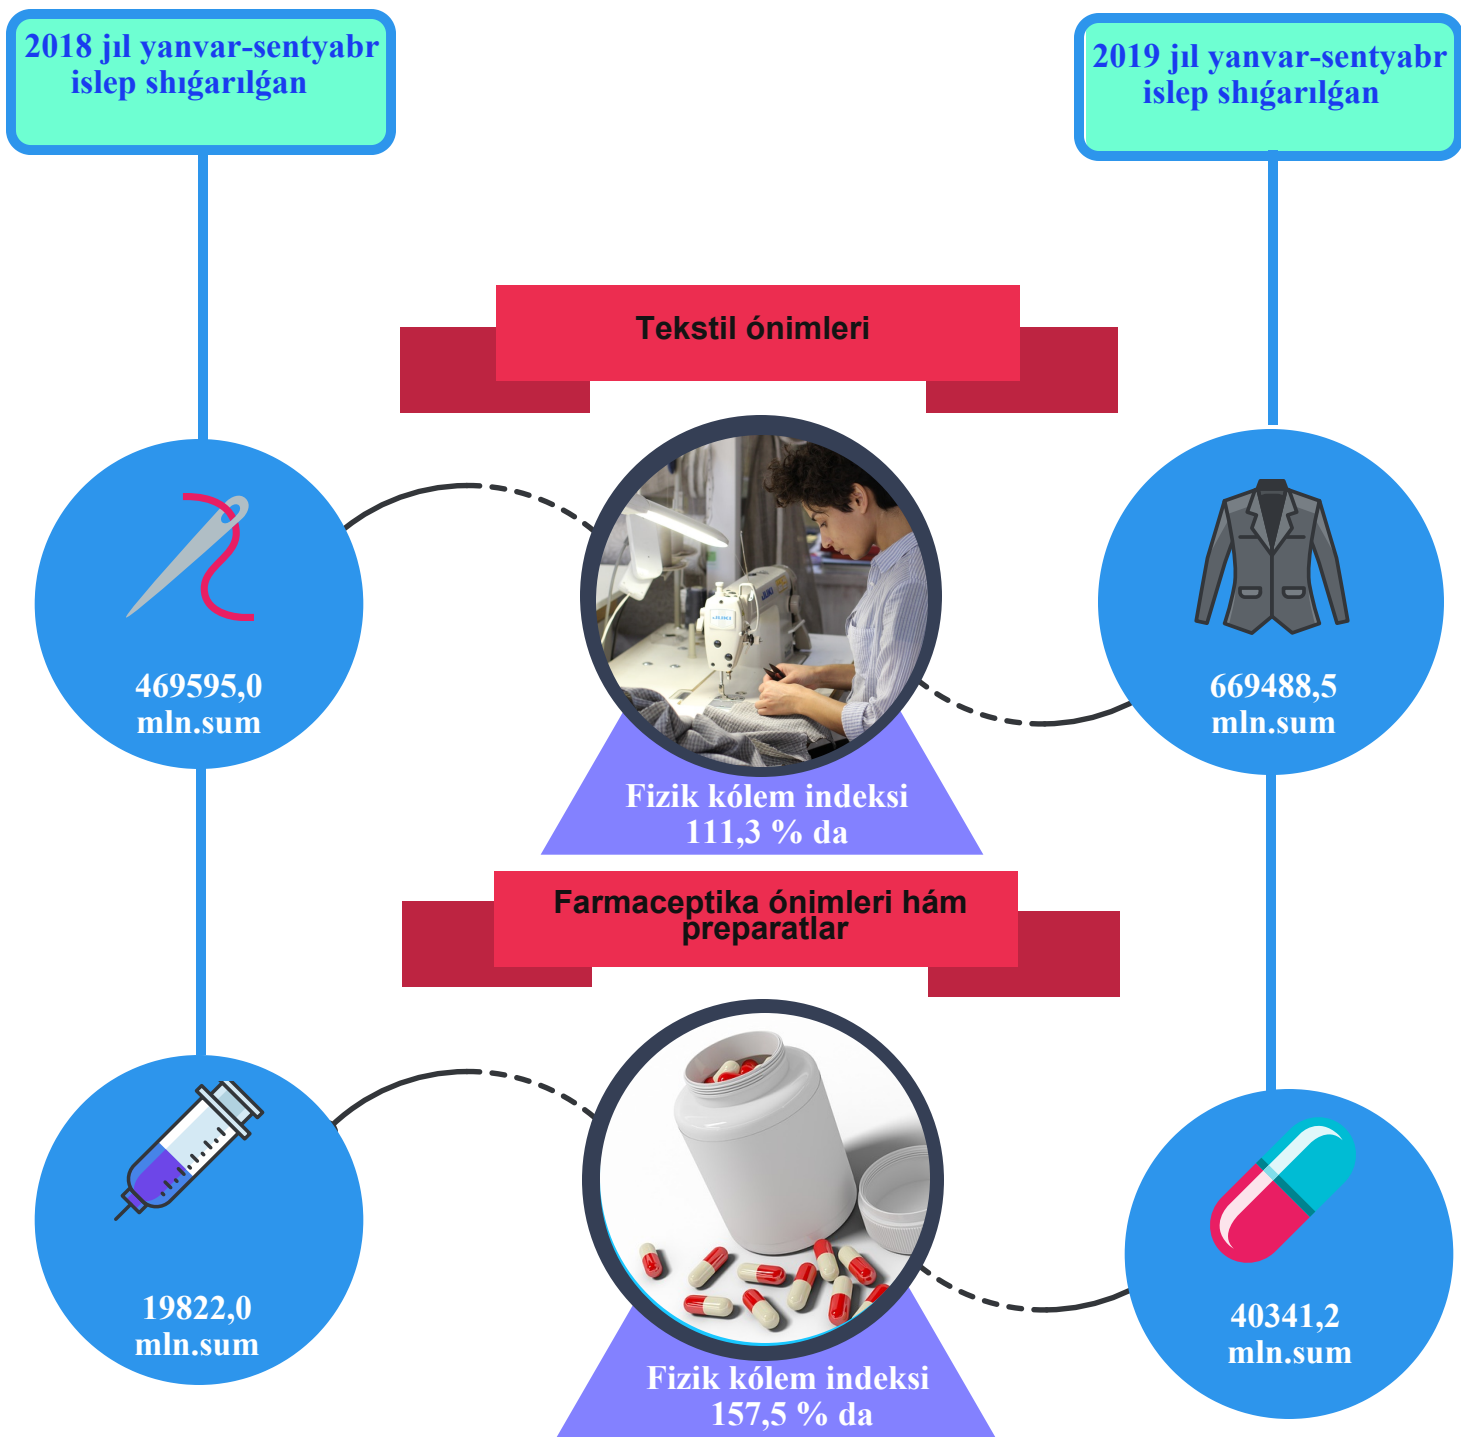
2018 jıl yanvar-sentyabr islep shıǵarılǵan

2019 jıl yanvar-sentyabr islep shıǵarılǵan

Tekstil ónimleri

469595,0 mln.sum

JUKI

669488,5 mln.sum

Fizik kólem indeksi 111,3 % da

Farmaceptika ónimleri hám preparatlar

19822,0 mln.sum

40341,2 mln.sum

Fizik kólem indeksi 157,5 % da